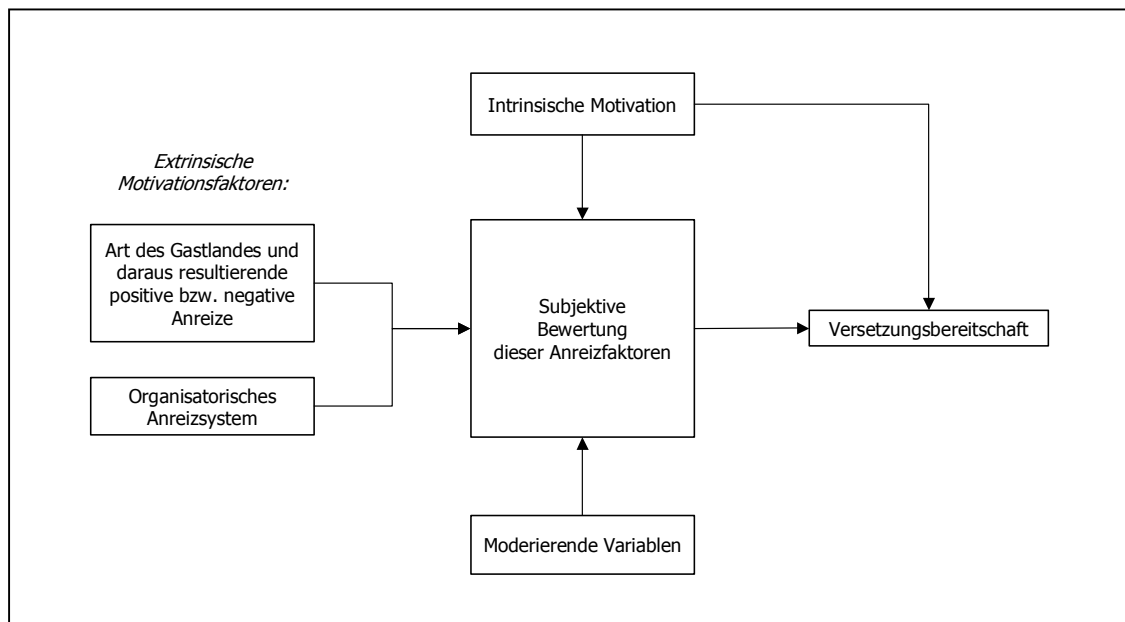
Intrinsische Motivation

Extrinsische Motivationsfaktoren:

Art des Gastlandes und daraus resultierende positive bzw. negative Anreize

Organisatorisches Anreizsystem

Subjektive Bewertung dieser Anreizfaktoren

Versetzungsbereitschaft

Moderierende Variablen